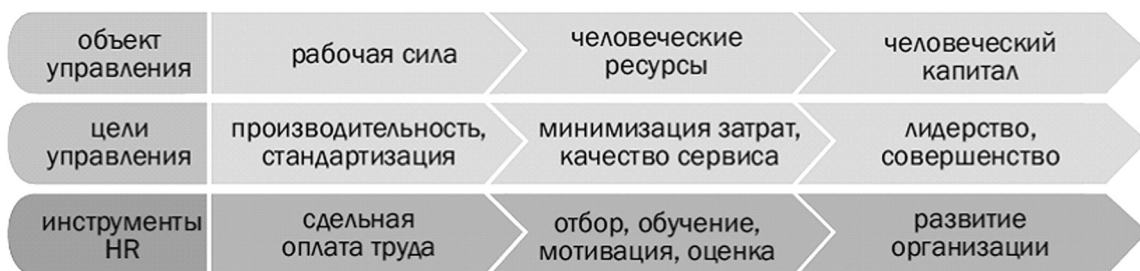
| объект управления | рабочая сила | человеческие ресурсы | человеческий капитал |
|---|---|---|---|
| цели управления | производительность, стандартизация | минимизация затрат, качество сервиса | лидерство, совершенство |
| инструменты HR | сдельная оплата труда | отбор, обучение, мотивация, оценка | развитие организации |